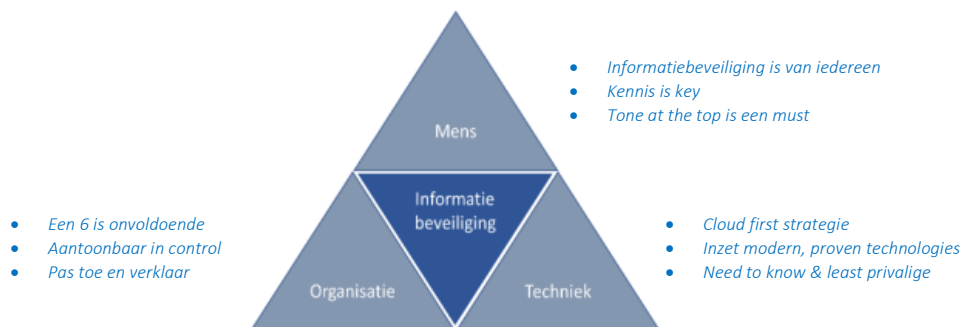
Mens

- Informatiebeveiliging is van iedereen
- Kennis is key
- Tone at the top is een must

Informatie beveiliging

- Een 6 is onvoldoende
- Aantoonbaar in control
- Pas toe en verklaar

- Cloud first strategie
- Inzet modern, proven technologies
- Need to know & least privalige

Organisatie

Techniek